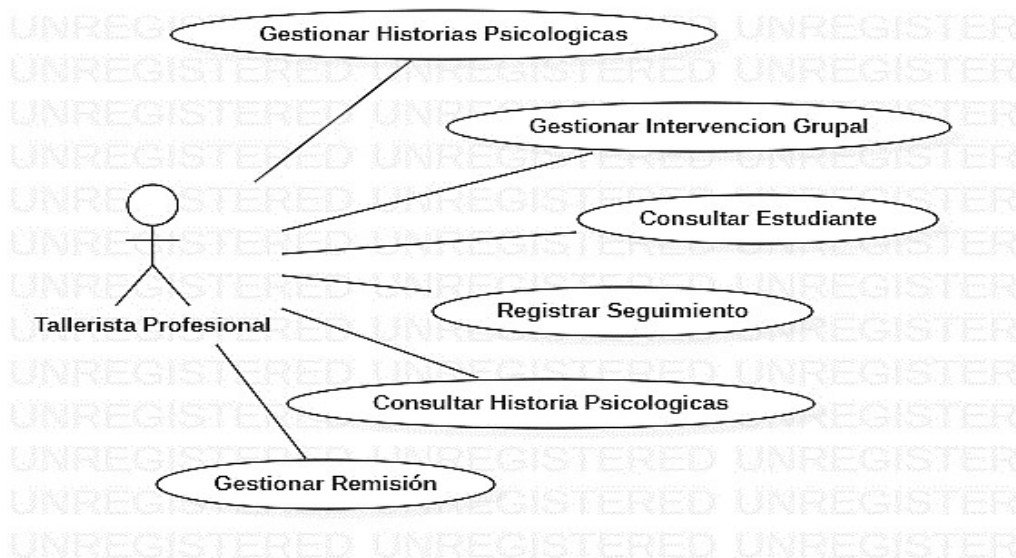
Gestionar Historias Psicologicas

Gestionar Intervencion Grupal

Consultar Estudiante

Registrar Seguimiento

Tallerista Profesional

Consultar Historia Psicologicas

Gestionar Remisión

UNREGISTERED UNREGISTERED UNREGISTERED